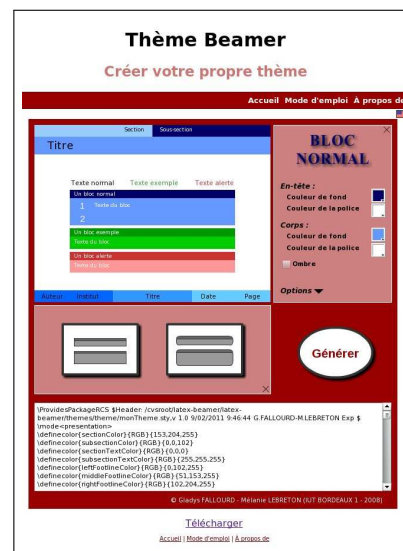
Thème Beamer

Créer votre propre thème

Accueil Mode d'emploi À propos de

Section Sous-section

Titre

Texte normal Texte exemple Texte alerte

Un bloc normal

1 Texte du bloc

2

Un bloc exemple

Texte du bloc

Un bloc alerte

Texte du bloc

Auteur Institut Titre Date Page

BLOC NORMAL

En-tête :

Couleur de fond

Couleur de la police

Corps :

Couleur de fond

Couleur de la police

Ombre

Options

Générer

\ProvidesPackageRCS $Header: /cvsroot/latex-beamer/latex-beamer/themes/theme/monTheme.sty,v 1.0 9/02/2011 9:46:44 G.FALLOURD-M.LEBRETON Exp $
\mode<presentation>
\definecolor{sectionColor}{RGB}{153,204,255}
\definecolor{subsectionColor}{RGB}{0,0,102}
\definecolor{sectionTextColor}{RGB}{0,0,0}
\definecolor{subsectionTextColor}{RGB}{255,255,255}
\definecolor{leftFootlineColor}{RGB}{0,102,255}
\definecolor{middleFootlineColor}{RGB}{51,153,255}
\definecolor{rightFootlineColor}{RGB}{102,204,255}

© Gladys FALLOURD - Mélanie LEBRETON (IUT BORDEAUX 1 - 2008)

Télécharger

Accueil | Mode d'emploi | À propos de